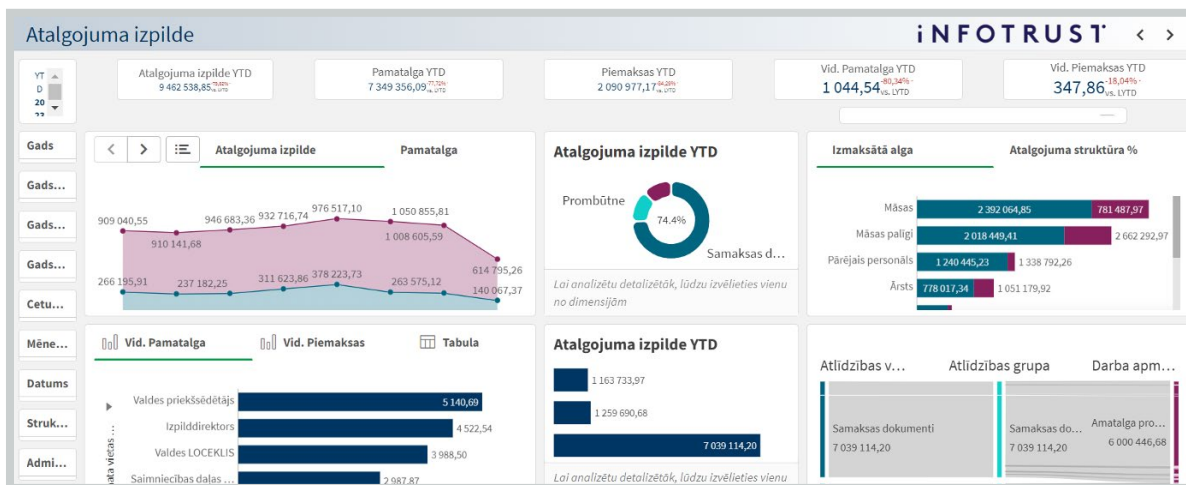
Atalgojuma izpilde

INFOTRUST

YT
D
20
23

Atalgojuma izpilde YTD
9 462 538,85 $^{78,65\%}$ vs. LYTD

Pamatalga YTD
7 349 356,09 $^{77,72\%}$ vs. LYTD

Piemaksas YTD
2 090 977,17 $^{84,28\%}$ vs. LYTD

Vid. Pamatalga YTD
1 044,54 $^{-80,34\%}$ vs. LYTD

Vid. Piemaksas YTD
347,86 $^{-18,04\%}$ vs. LYTD

Gads
Gads...
Gads...
Gads...
Cetu...
Mēne...
Datums
Struk...
Admi...

Atalgojuma izpilde
Pamatalga

909 040,55
910 141,68
946 683,36
932 716,74
976 517,10
1 050 855,81
1 008 605,59
614 795,26
266 195,91
237 182,25
311 623,86
378 223,73
263 575,12
140 067,37

Atalgojuma izpilde YTD
Prombūtne
74.4%
Samaksas d...
Lai analizētu detalizētāk, lūdzu izvēlieties vienu no dimensijām

Izmaksātā alga
Atalgojuma struktūra %
Māsas 2 392 064,85 781 487,97
Māsas palīgi 2 018 449,41 2 662 292,97
Pārējais personāls 1 240 445,23 1 338 792,26
Ārsts 778 017,34 1 051 179,92

Vid. Pamatalga
Vid. Piemaksas
Tabula

Valdes priekšsēdētājs 5 140,69
Izpilddirektors 4 522,54
Valdes LOCEKLIS 3 988,50
Saimniecības daļas ... 2 987,87
...ata vietas ...

Atalgojuma izpilde YTD
1 163 733,97
1 259 690,68
7 039 114,20
Lai analizētu detalizētāk, lūdzu izvēlieties vienu

Atlīdzības v...
Atlīdzības grupa
Darba apm...
Samaksas dokumenti
7 039 114,20
Samaksas do...
7 039 114,20
Amatalga pro...
6 000 446,68